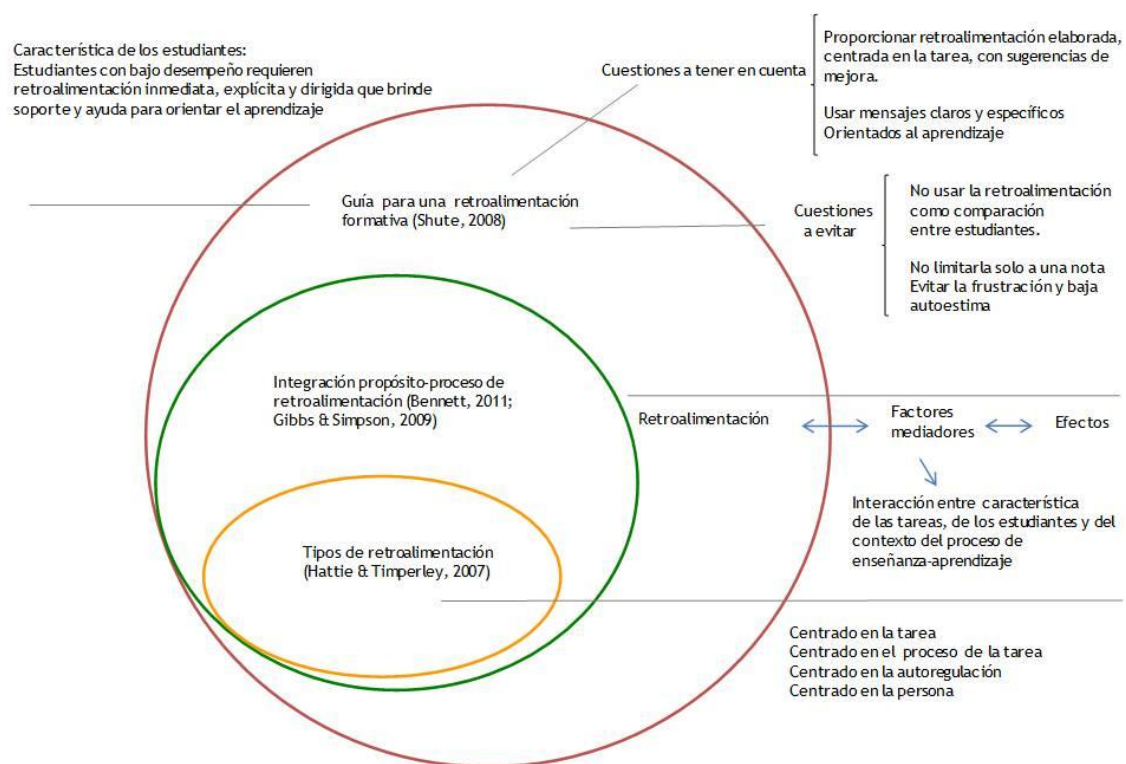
Característica de los estudiantes:
Estudiantes con bajo desempeño requieren retroalimentación inmediata, explícita y dirigida que brinde soporte y ayuda para orientar el aprendizaje

Cuestiones a tener en cuenta

Proporcionar retroalimentación elaborada, centrada en la tarea, con sugerencias de mejora.

Usar mensajes claros y específicos
Orientados al aprendizaje

Guía para una retroalimentación formativa (Shute, 2008)

Cuestiones a evitar

No usar la retroalimentación como comparación entre estudiantes.

No limitarla solo a una nota
Evitar la frustración y baja autoestima

Integración propósito-proceso de retroalimentación (Bennett, 2011; Gibbs & Simpson, 2009)

Retroalimentación

Factores mediadores

Efectos

Interacción entre característica de las tareas, de los estudiantes y del contexto del proceso de enseñanza-aprendizaje

Tipos de retroalimentación (Hattie & Timperley, 2007)

Centrado en la tarea
Centrado en el proceso de la tarea
Centrado en la autoregulación
Centrado en la persona